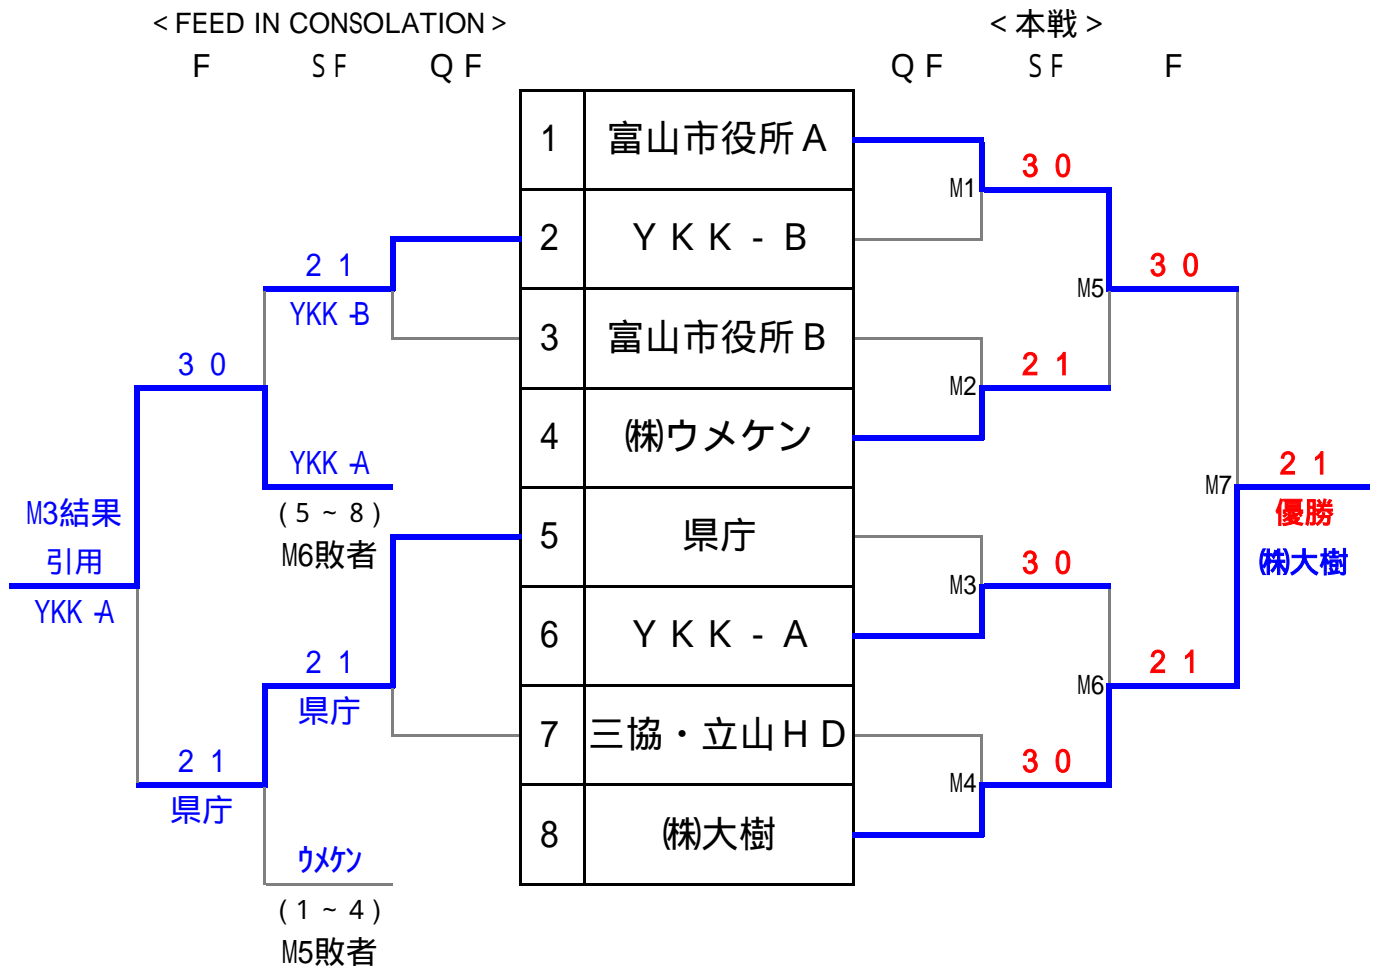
< FEED IN CONSOLATION >
F　SF　QF

< 本戦 >
QF　SF　F

| 1 | 富山市役所A |
|---|---|
| 2 | YKK - B |
| 3 | 富山市役所B |
| 4 | ㈱ウメケン |
| 5 | 県庁 |
| 6 | YKK - A |
| 7 | 三協・立山HD |
| 8 | ㈱大樹 |

M1 3 0
M2 2 1
M3 3 0
M4 3 0
M5 3 0
M6 2 1
M7 2 1
優勝
㈱大樹

2 1
YKK -B
3 0
YKK -A
(5 ~ 8)
M6敗者
M3結果
引用
YKK -A
2 1
県庁
2 1
県庁
ウメケン
(1 ~ 4)
M5敗者